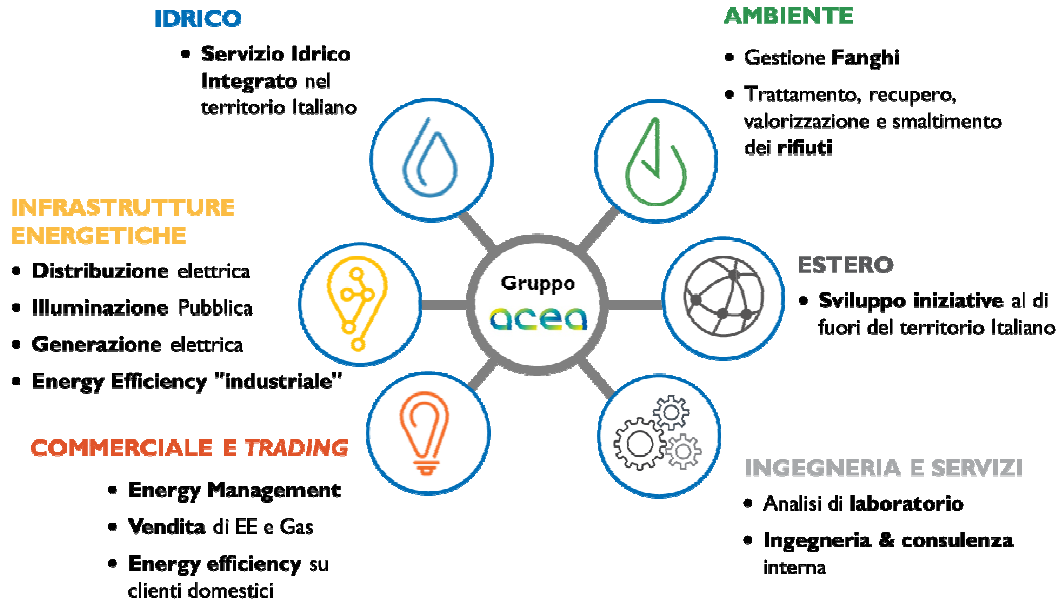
IDRICO

• Servizio Idrico Integrato nel territorio Italiano

AMBIENTE

• Gestione Fanghi
• Trattamento, recupero, valorizzazione e smaltimento dei rifiuti

INFRASTRUTTURE ENERGETICHE

• Distribuzione elettrica
• Illuminazione Pubblica
• Generazione elettrica
• Energy Efficiency "industriale"

Gruppo
acea

ESTERO

• Sviluppo iniziative al di fuori del territorio Italiano

COMMERCIALE E TRADING

• Energy Management
• Vendita di EE e Gas
• Energy efficiency su clienti domestici

INGEGNERIA E SERVIZI

• Analisi di laboratorio
• Ingegneria & consulenza interna